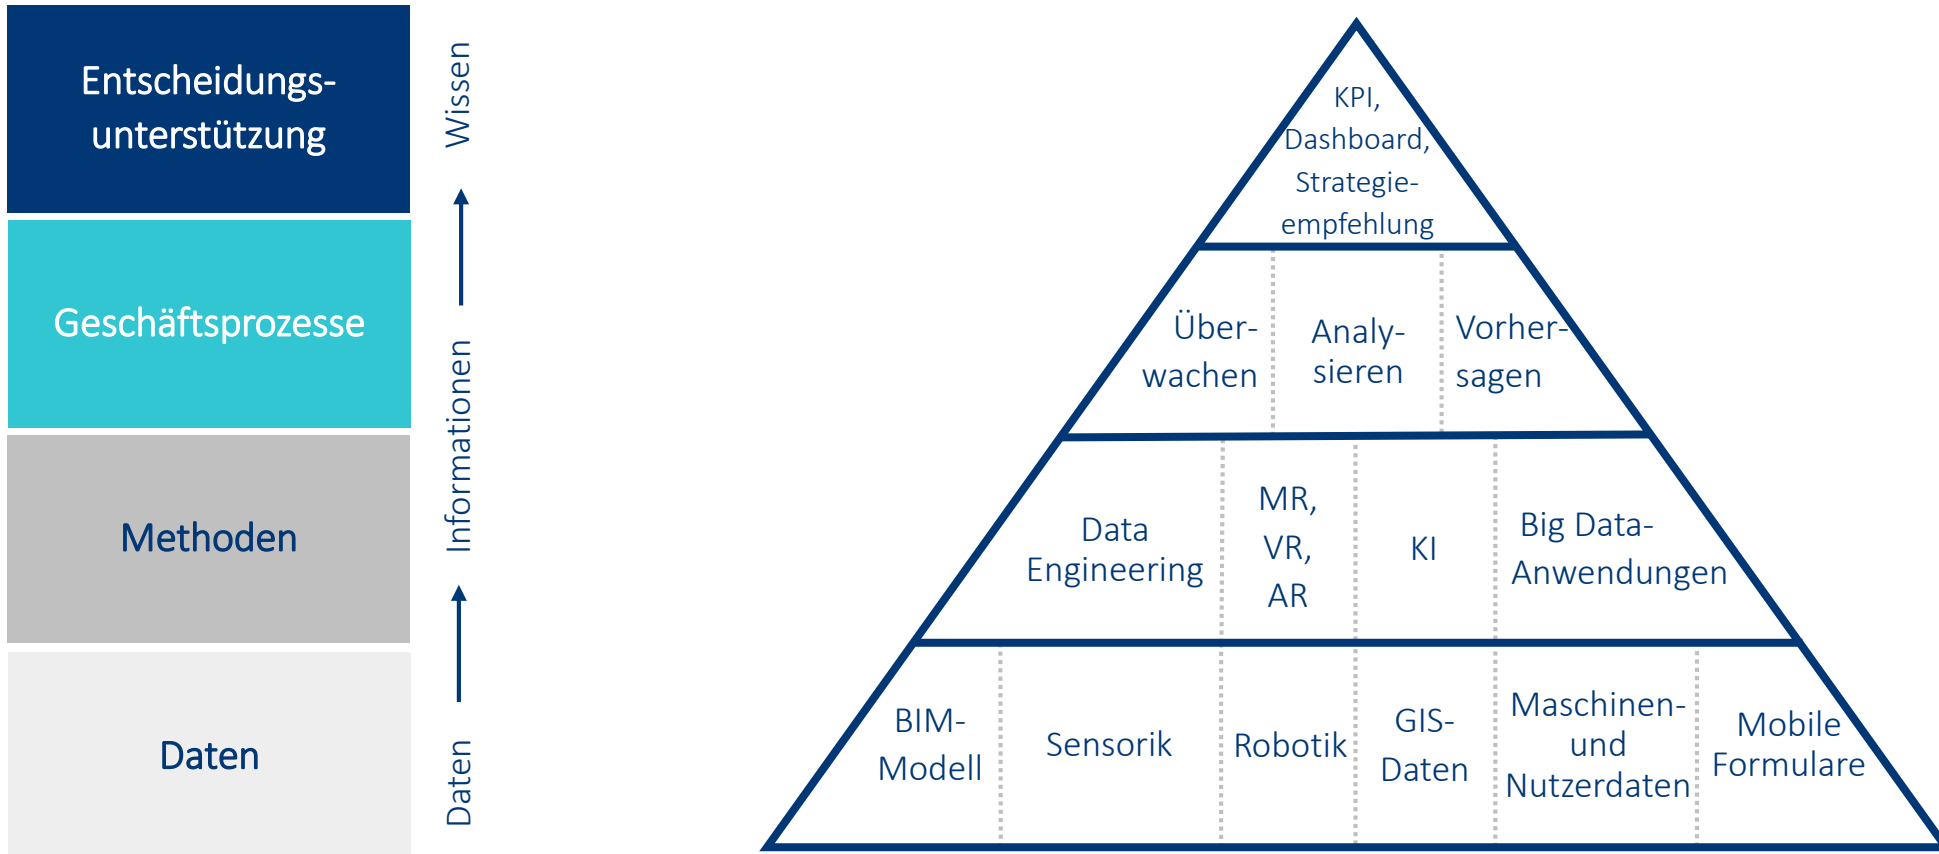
Entscheidungsunterstützung

Geschäftsprozesse

Methoden

Daten

Wissen

Informationen

Daten

KPI, Dashboard, Strategieempfehlung

Überwachen

Analysieren

Vorhersagen

Data Engineering

MR, VR, AR

KI

Big Data-Anwendungen

BIM-Modell

Sensorik

Robotik

GIS-Daten

Maschinen- und Nutzerdaten

Mobile Formulare